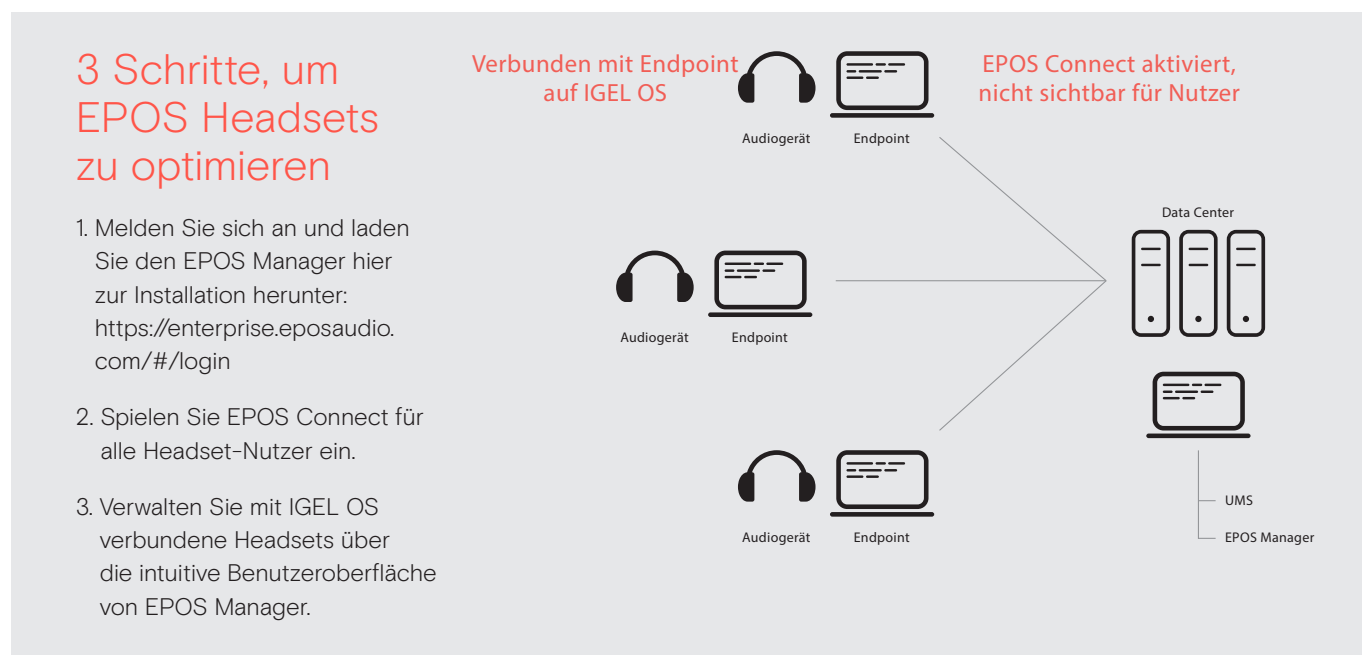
3 Schritte, um EPOS Headsets zu optimieren

1. Melden Sie sich an und laden Sie den EPOS Manager hier zur Installation herunter: https://enterprise.eposaudio.com/#/login

2. Spielen Sie EPOS Connect für alle Headset-Nutzer ein.

3. Verwalten Sie mit IGEL OS verbundene Headsets über die intuitive Benutzeroberfläche von EPOS Manager.

Verbunden mit Endpoint auf IGEL OS

EPOS Connect aktiviert, nicht sichtbar für Nutzer

Audiogerät

Endpoint

Audiogerät

Endpoint

Audiogerät

Endpoint

Data Center

UMS

EPOS Manager